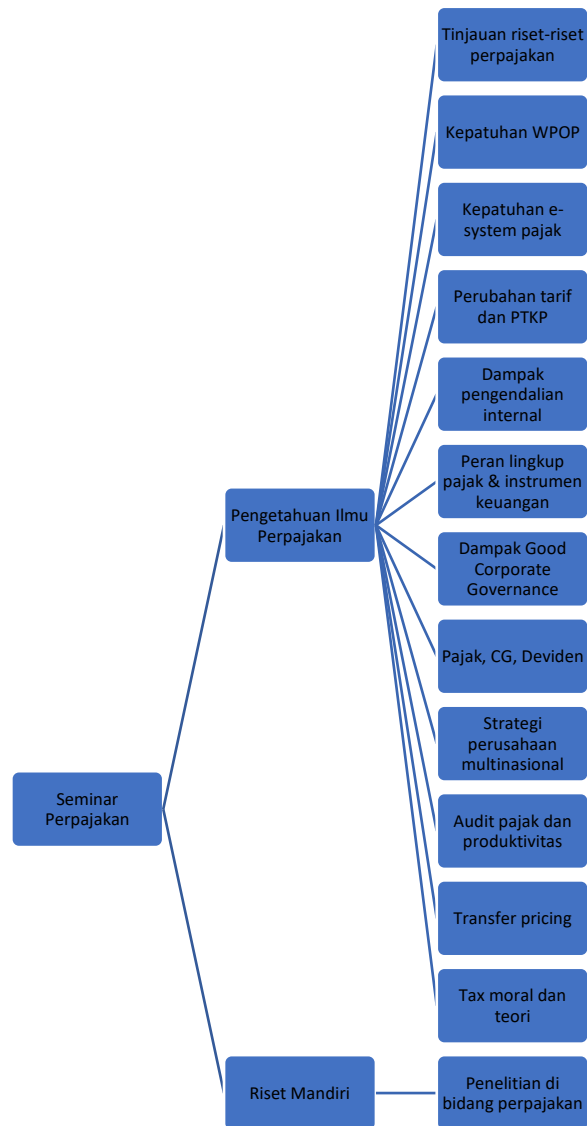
Seminar Perpajakan

Pengetahuan Ilmu Perpajakan

Tinjauan riset-riset perpajakan

Kepatuhan WPOP

Kepatuhan e-system pajak

Perubahan tarif dan PTKP

Dampak pengendalian internal

Peran lingkup pajak & instrumen keuangan

Dampak Good Corporate Governance

Pajak, CG, Deviden

Strategi perusahaan multinasional

Audit pajak dan produktivitas

Transfer pricing

Tax moral dan teori

Riset Mandiri

Penelitian di bidang perpajakan